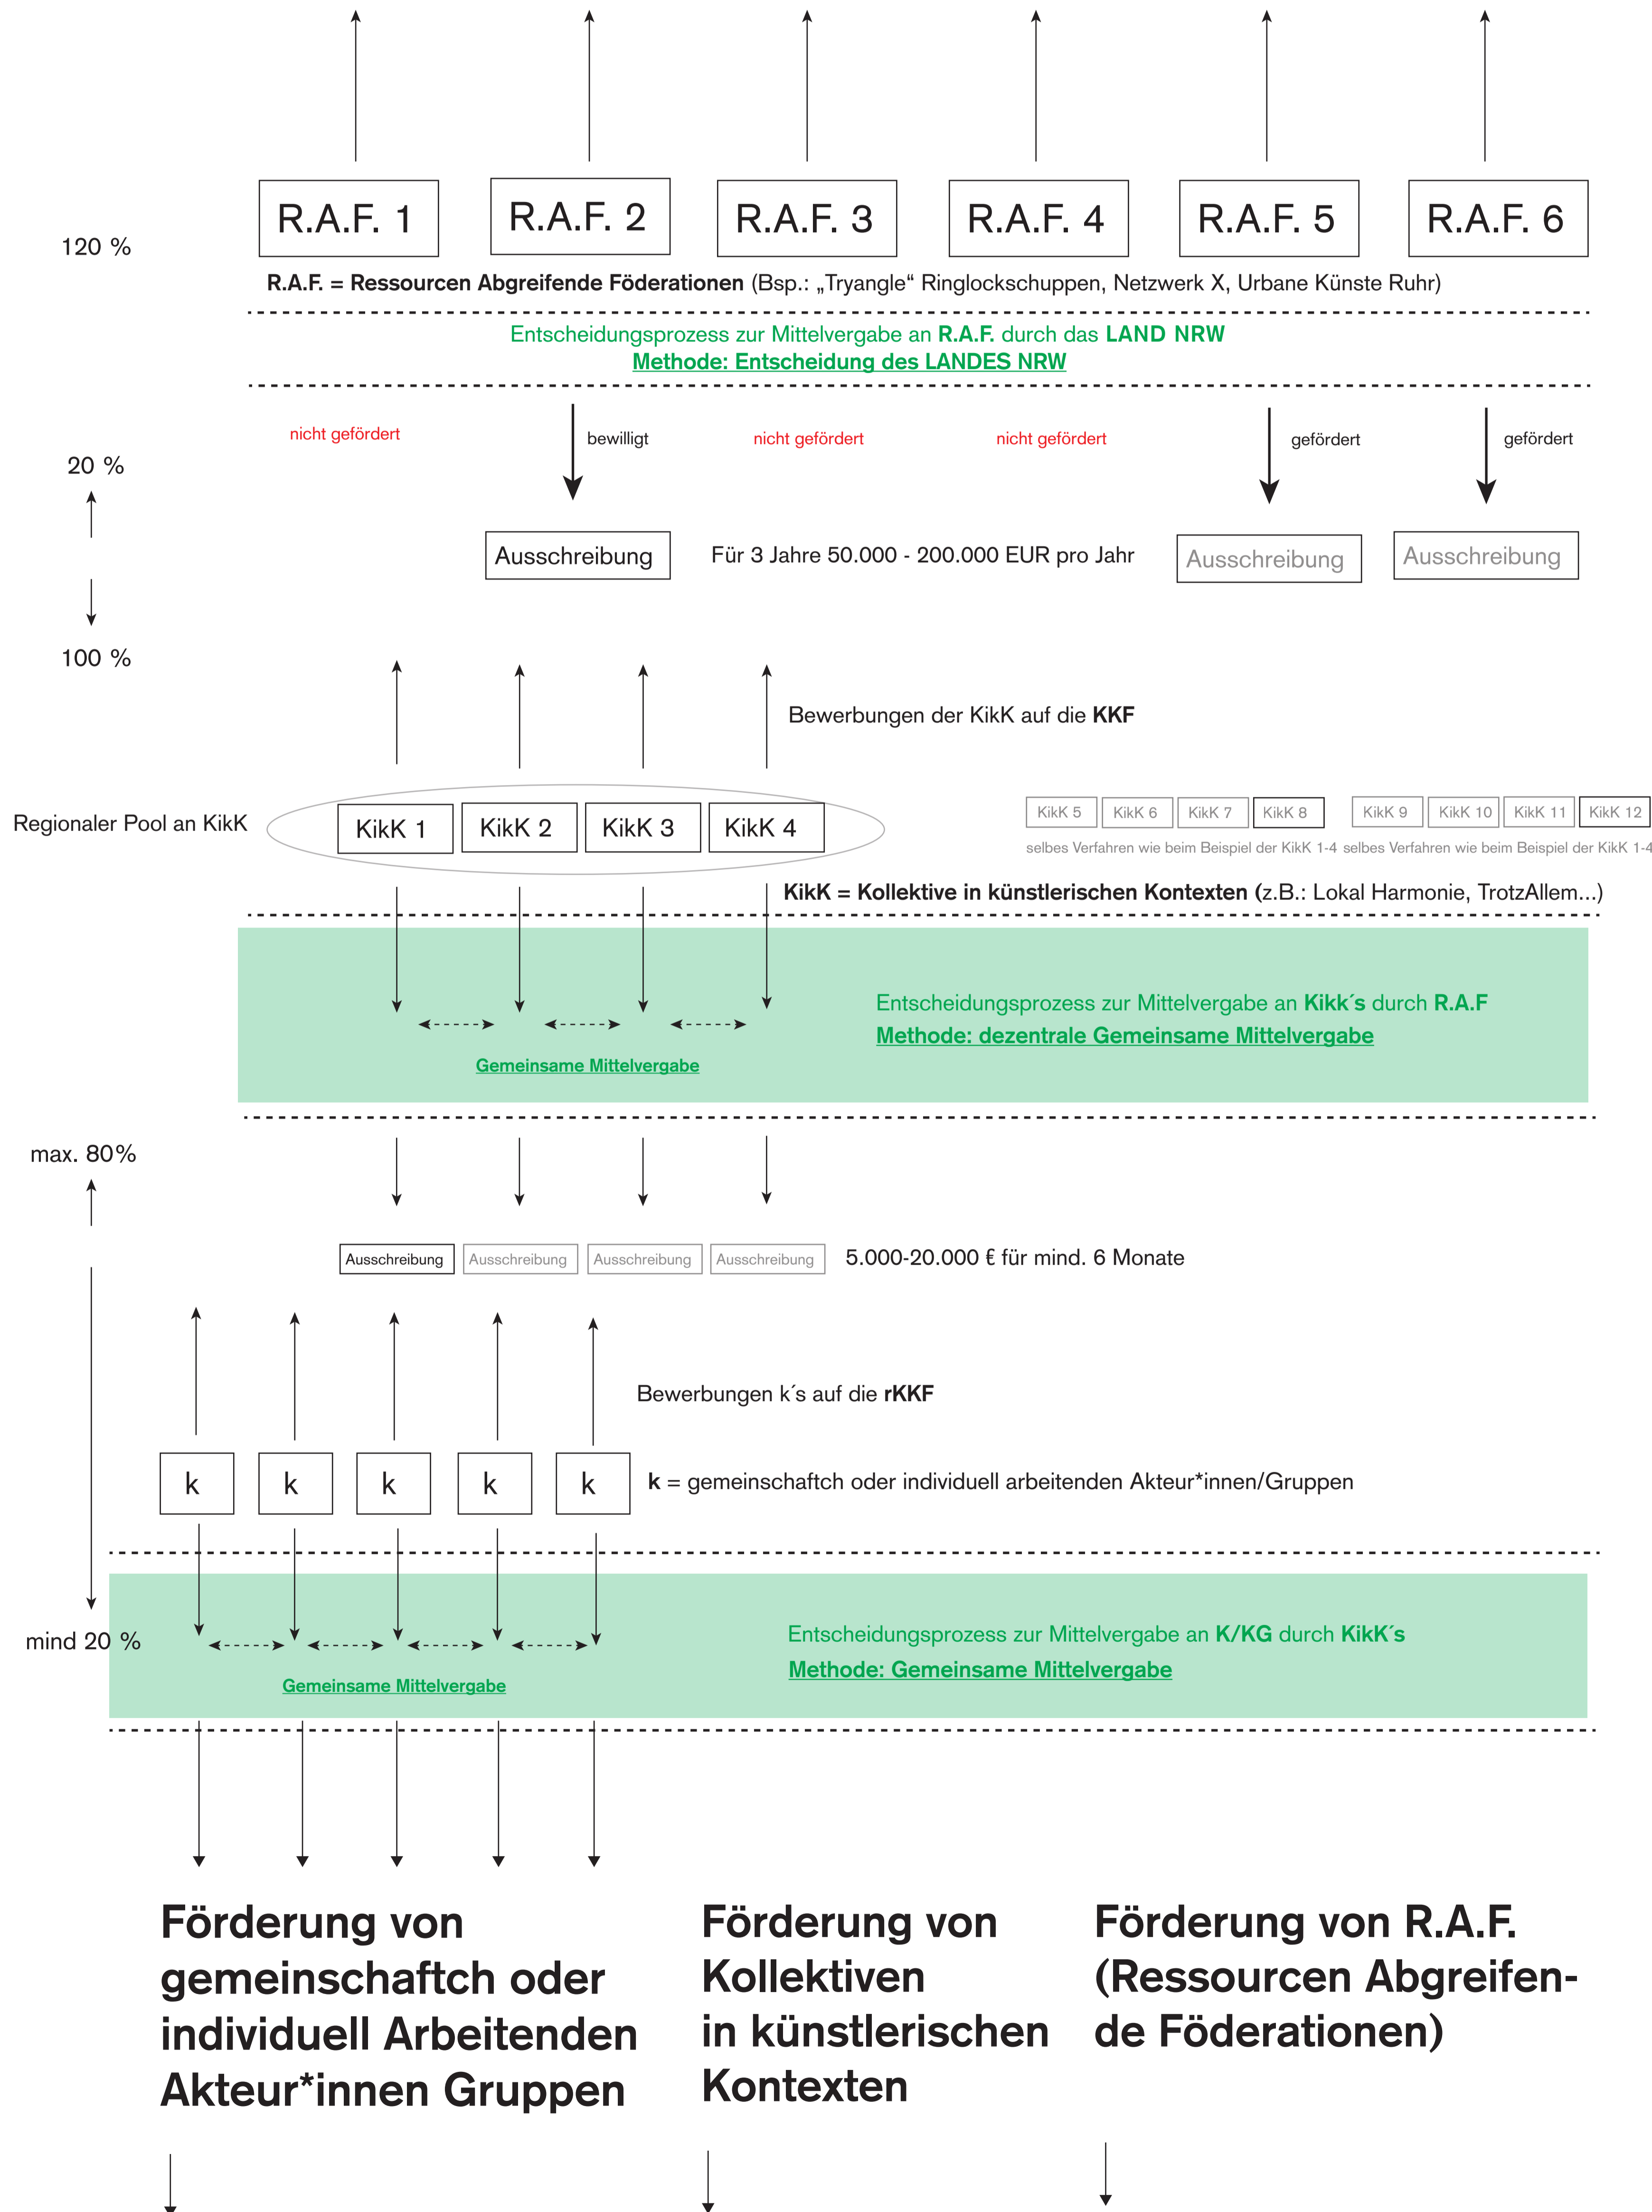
R.A.F. 1
R.A.F. 2
R.A.F. 3
R.A.F. 4
R.A.F. 5
R.A.F. 6

120 %

R.A.F. = Ressourcen Abgreifende Föderationen (Bsp.: „Tryangle“ Ringlockschuppen, Netzwerk X, Urbane Künste Ruhr)

Entscheidungsprozess zur Mittelvergabe an R.A.F. durch das LAND NRW
Methode: Entscheidung des LANDES NRW

nicht gefördert
bewilligt
nicht gefördert
nicht gefördert
gefördert
gefördert

20 %

Ausschreibung
Für 3 Jahre 50.000 - 200.000 EUR pro Jahr
Ausschreibung
Ausschreibung

100 %

Bewerbungen der KikK auf die KKF

Regionaler Pool an KikK
KikK 1
KikK 2
KikK 3
KikK 4

KikK 5
KikK 6
KikK 7
KikK 8
KikK 9
KikK 10
KikK 11
KikK 12
selbes Verfahren wie beim Beispiel der KikK 1-4 selbes Verfahren wie beim Beispiel der KikK 1-4

KikK = Kollektive in künstlerischen Kontexten (z.B.: Lokal Harmonie, TrotzAllem...)

Entscheidungsprozess zur Mittelvergabe an Kikk´s durch R.A.F
Methode: dezentrale Gemeinsame Mittelvergabe

Gemeinsame Mittelvergabe

max. 80%

Ausschreibung
Ausschreibung
Ausschreibung
Ausschreibung
5.000-20.000 € für mind. 6 Monate

Bewerbungen k´s auf die rKKF

k
k
k
k
k
k = gemeinschaftch oder individuell arbeitenden Akteur*innen/Gruppen

mind 20 %

Entscheidungsprozess zur Mittelvergabe an K/KG durch KikK´s
Methode: Gemeinsame Mittelvergabe

Gemeinsame Mittelvergabe

Förderung von gemeinschaftch oder individuell Arbeitenden Akteur*innen Gruppen

Förderung von Kollektiven in künstlerischen Kontexten

Förderung von R.A.F. (Ressourcen Abgreifende Föderationen)